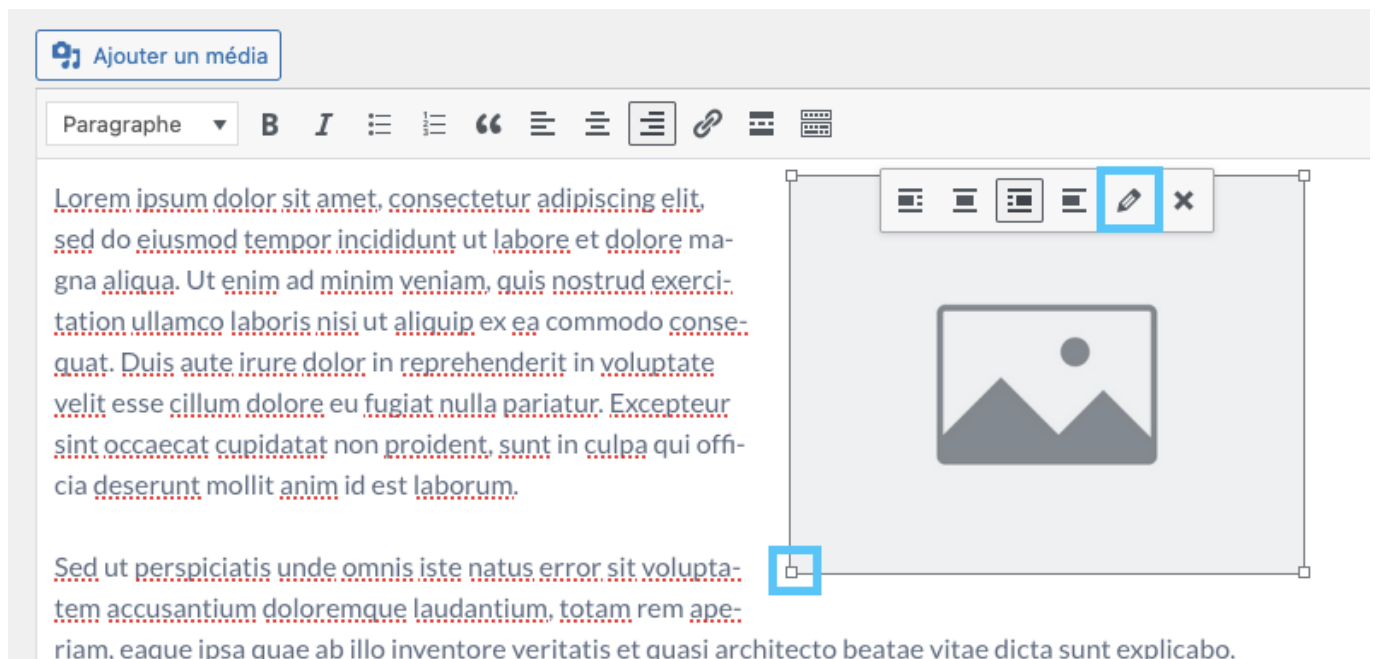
Ajouter un média

Paragraphe

Lorem ipsum dolor sit amet, consectetur adipiscing elit, sed do eiusmod tempor incididunt ut labore et dolore magna aliqua. Ut enim ad minim veniam, quis nostrud exercitation ullamco laboris nisi ut aliquip ex ea commodo consequat. Duis aute irure dolor in reprehenderit in voluptate velit esse cillum dolore eu fugiat nulla pariatur. Excepteur sint occaecat cupidatat non proident, sunt in culpa qui officia deserunt mollit anim id est laborum.

Sed ut perspiciatis unde omnis iste natus error sit voluptatem accusantium doloremque laudantium, totam rem aperiam, eaque ipsa quae ab illo inventore veritatis et quasi architecto beatae vitae dicta sunt explicabo.